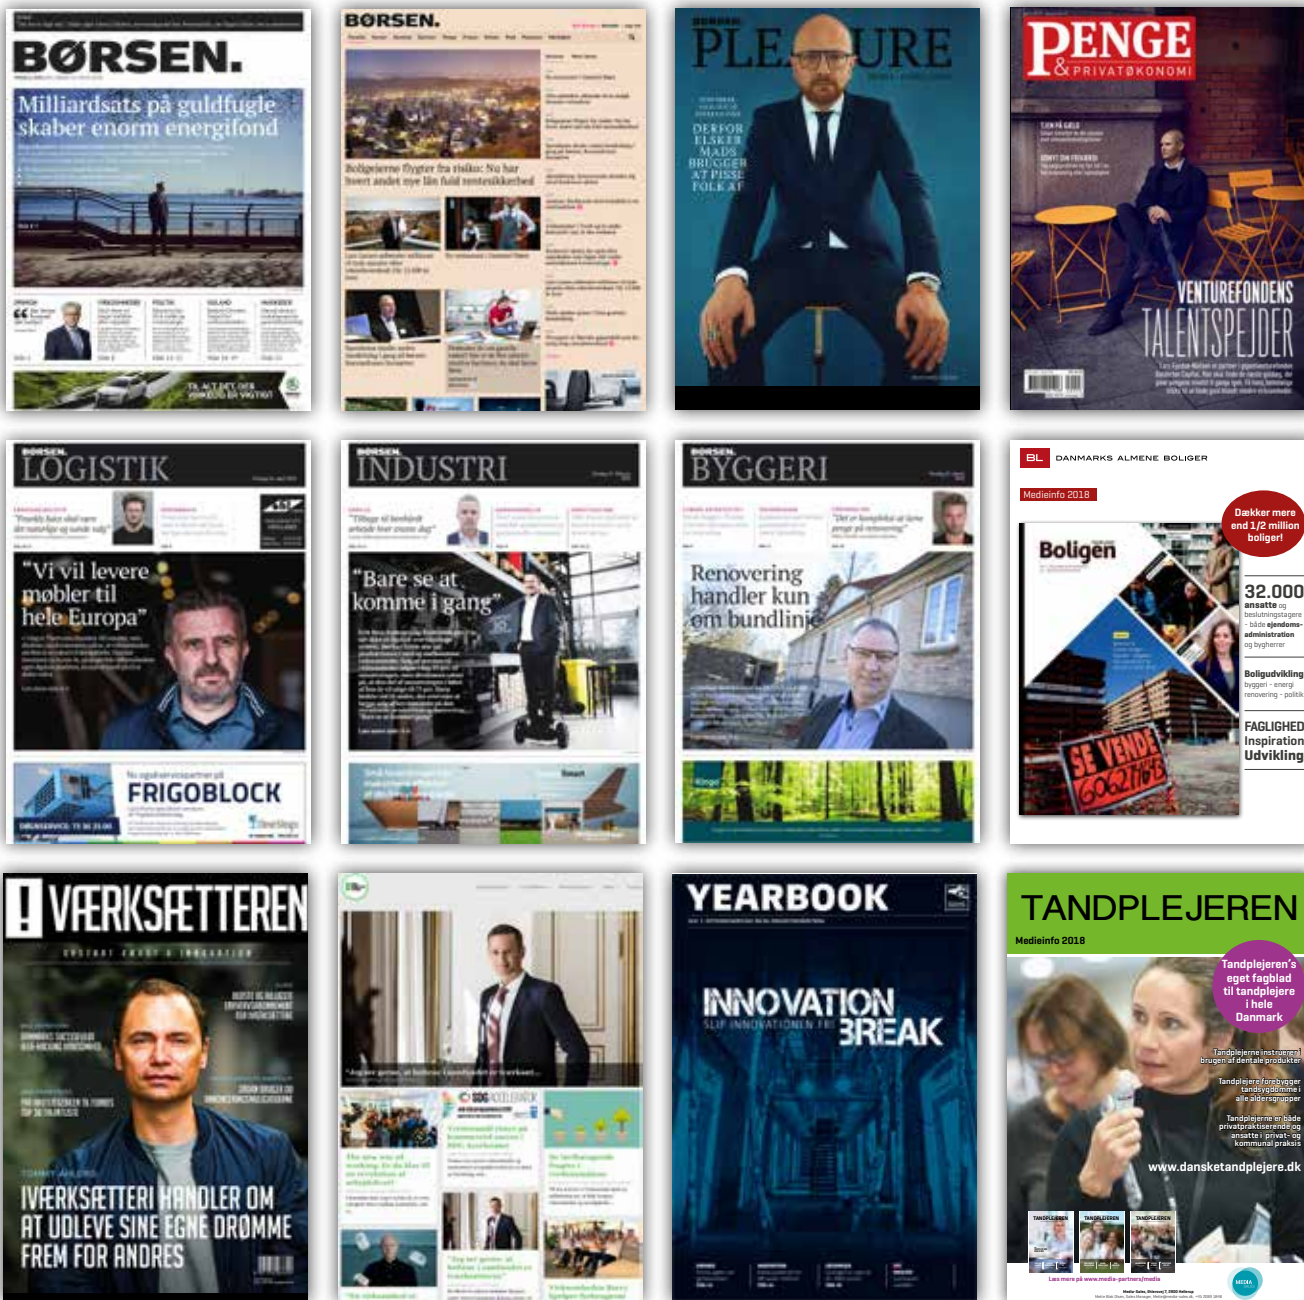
BØRSEN.

Milliardsats på guldfugle skaber enorm energifond

TA' ALT DET DER VIRKELIG ER VIGTIGT

BØRSEN.

Boligejerne flygter fra risiko: Nu har hvert andet nye lån fuld renteesikkerhed

BØRSEN
PLE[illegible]URE

DERFOR ELSKER MADS BRÜGGER AT PISSE FOLK AF

PENGE
& PRIVATØKONOMI

VENTUREFONDENS TALENTSPEJDER

BØRSEN.
LOGISTIK

"Vi vil levere møbler til hele Europa"

FRIGOBLOCK

BØRSEN.
INDUSTRI

"Bare se at komme i gang"

BØRSEN.
BYGGERI

Renovering handler kun om bundlinje

BL DANMARKS ALMENE BOLIGER

Medieinfo 2018

Dækker mere end 1/2 million boliger!

Boligen

32.000 ansatte og beslutningstagere - både ejendoms-administration og bygherrer

Boligudvikling byggeri - energi renovering - politik

FAGLIGHED
Inspiration
Udvikling

SE VENDE

! VÆRKSÆTTEREN

IVÆRKSÆTTERI HANDLER OM AT UDLEVE SINE EGNE DRØMME FREM FOR ANDRES

YEARBOOK

INNOVATION BREAK

TANDPLEJEREN
Medieinfo 2018

Tandplejeren's eget fagblad til tandplejere i hele Danmark

Tandplejerne instruerer i brugen af dentale produkter

Tandplejerne forebygger tandsygdomme i alle aldersgrupper

Tandplejerne er både privatpraktiserende og ansatte i privat- og kommunal praksis

www.dansketandplejere.dk

TANDPLEJEREN
TANDPLEJEREN
TANDPLEJEREN

Læs mere på www.media-partners/media

MEDIA